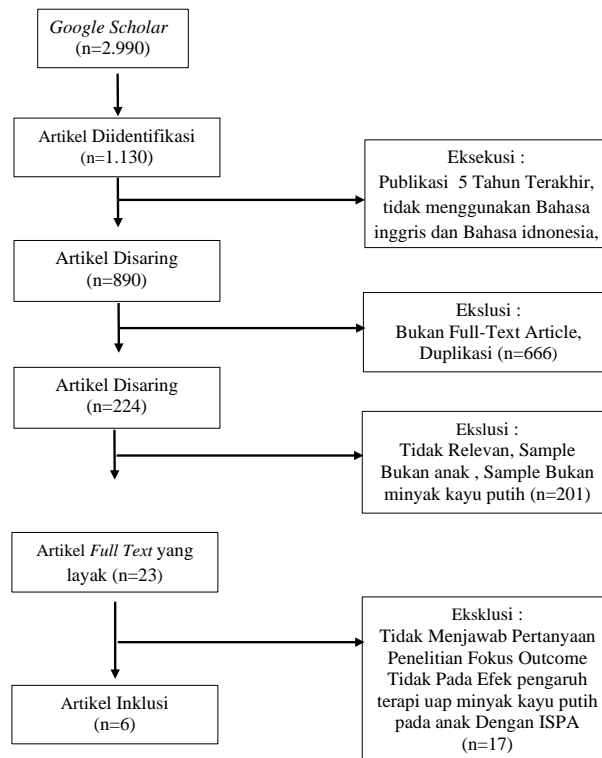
Google Scholar
(n=2.990)

Artikel Diidentifikasi
(n=1.130)

Eksekusi :
Publikasi 5 Tahun Terakhir, tidak menggunakan Bahasa inggris dan Bahasa idnonesia,

Artikel Disaring
(n=890)

Ekslusi :
Bukan Full-Text Article, Duplikasi (n=666)

Artikel Disaring
(n=224)

Ekslusi :
Tidak Relevan, Sample Bukan anak , Sample Bukan minyak kayu putih (n=201)

Artikel Full Text yang layak (n=23)

Eksklusi :
Tidak Menjawab Pertanyaan Penelitian Fokus Outcome Tidak Pada Efek pengaruh terapi uap minyak kayu putih pada anak Dengan ISPA (n=17)

Artikel Inklusi
(n=6)